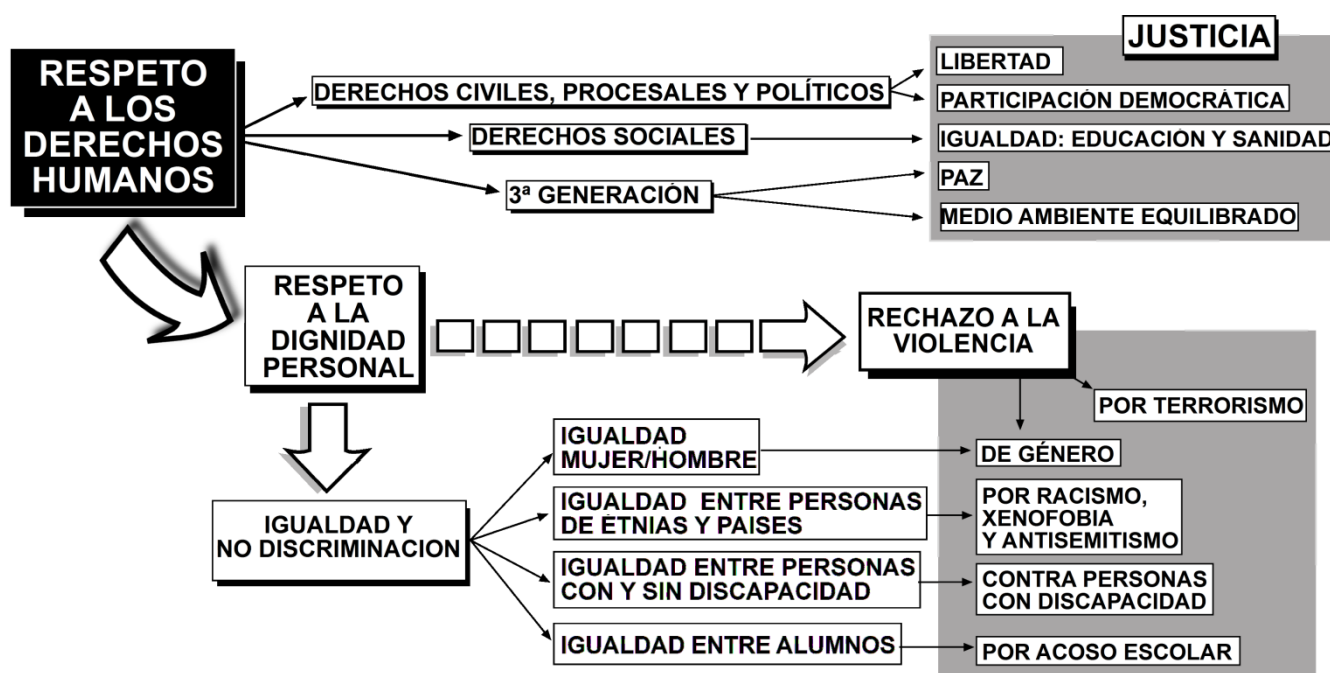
RESPETO A LOS DERECHOS HUMANOS

DERECHOS CIVILES, PROCESALES Y POLÍTICOS

DERECHOS SOCIALES

3ª GENERACIÓN

JUSTICIA

LIBERTAD

PARTICIPACIÓN DEMOCRÁTICA

IGUALDAD: EDUCACION Y SANIDAD

PAZ

MEDIO AMBIENTE EQUILIBRADO

RESPETO A LA DIGNIDAD PERSONAL

RECHAZO A LA VIOLENCIA

POR TERRORISMO

IGUALDAD Y NO DISCRIMINACION

IGUALDAD MUJER/HOMBRE

DE GÉNERO

IGUALDAD ENTRE PERSONAS DE ETNIAS Y PAISES

POR RACISMO, XENOFOBIA Y ANTISEMITISMO

IGUALDAD ENTRE PERSONAS CON Y SIN DISCAPACIDAD

CONTRA PERSONAS CON DISCAPACIDAD

IGUALDAD ENTRE ALUMNOS

POR ACOSO ESCOLAR